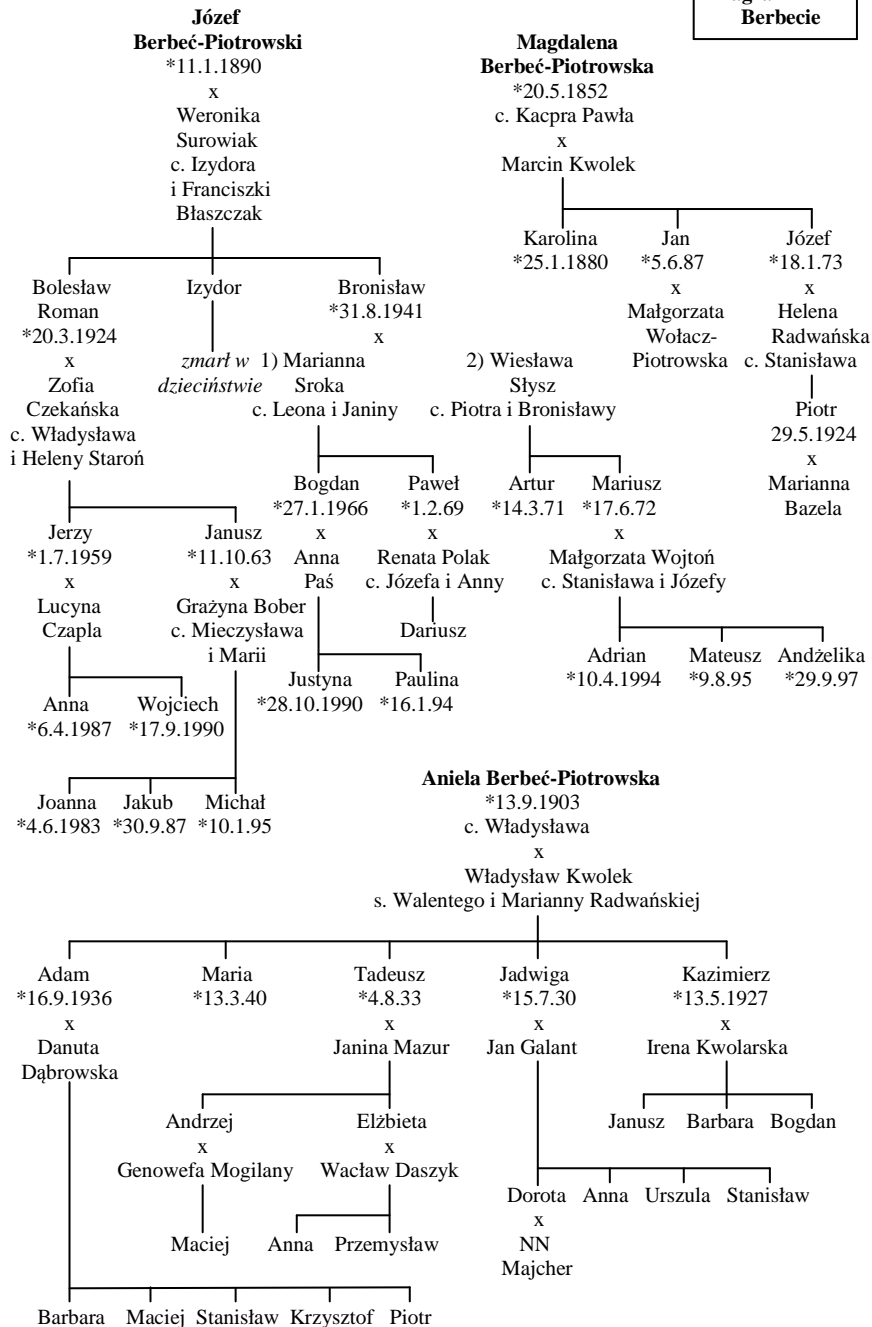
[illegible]
Berbecie

Józef
Berbeć-Piotrowski
*11.1.1890
x
Weronika
Surowiak
c. Izydora
i Franciszki
Błaszczak

Magdalena
Berbeć-Piotrowska
*20.5.1852
c. Kacpra Pawła
x
Marcin Kwolek

Karolina
*25.1.1880

Jan
*5.6.87
x
Małgorzata
Wołacz-
Piotrowska

Józef
*18.1.73
x
Helena
Radwańska
c. Stanisława

Piotr
29.5.1924
x
Marianna
Bazela

Bolesław
Roman
*20.3.1924
x
Zofia
Czekańska
c. Władysława
i Heleny Staroń

Izydor
*zmarł w dzieciństwie*

Bronisław
*31.8.1941
x
1) Marianna
Sroka
c. Leona i Janiny

2) Wiesława
Słysz
c. Piotra i Bronisławy

Bogdan
*27.1.1966
x
Anna
Paś

Paweł
*1.2.69
x
Renata Polak
c. Józefa i Anny

Dariusz

Artur
*14.3.71

Mariusz
*17.6.72
x
Małgorzata Wojtoń
c. Stanisława i Józefy

Adrian
*10.4.1994

Mateusz
*9.8.95

Andżelika
*29.9.97

Jerzy
*1.7.1959
x
Lucyna
Czapla

Janusz
*11.10.63
x
Grażyna Bober
c. Mieczysława
i Marii

Anna
*6.4.1987

Wojciech
*17.9.1990

Justyna
*28.10.1990

Paulina
*16.1.94

Joanna
*4.6.1983

Jakub
*30.9.87

Michał
*10.1.95

Aniela Berbeć-Piotrowska
*13.9.1903
c. Władysława
x
Władysław Kwolek
s. Walentego i Marianny Radwańskiej

Adam
*16.9.1936
x
Danuta
Dąbrowska

Maria
*13.3.40

Tadeusz
*4.8.33
x
Janina Mazur

Jadwiga
*15.7.30
x
Jan Galant

Kazimierz
*13.5.1927
x
Irena Kwolarska

Janusz Barbara Bogdan

Andrzej
x
Genowefa Mogilany

Maciej

Elżbieta
x
Wacław Daszyk

Anna Przemysław

Dorota
x
NN
Majcher

Anna Urszula Stanisław

Barbara Maciej Stanisław Krzysztof Piotr